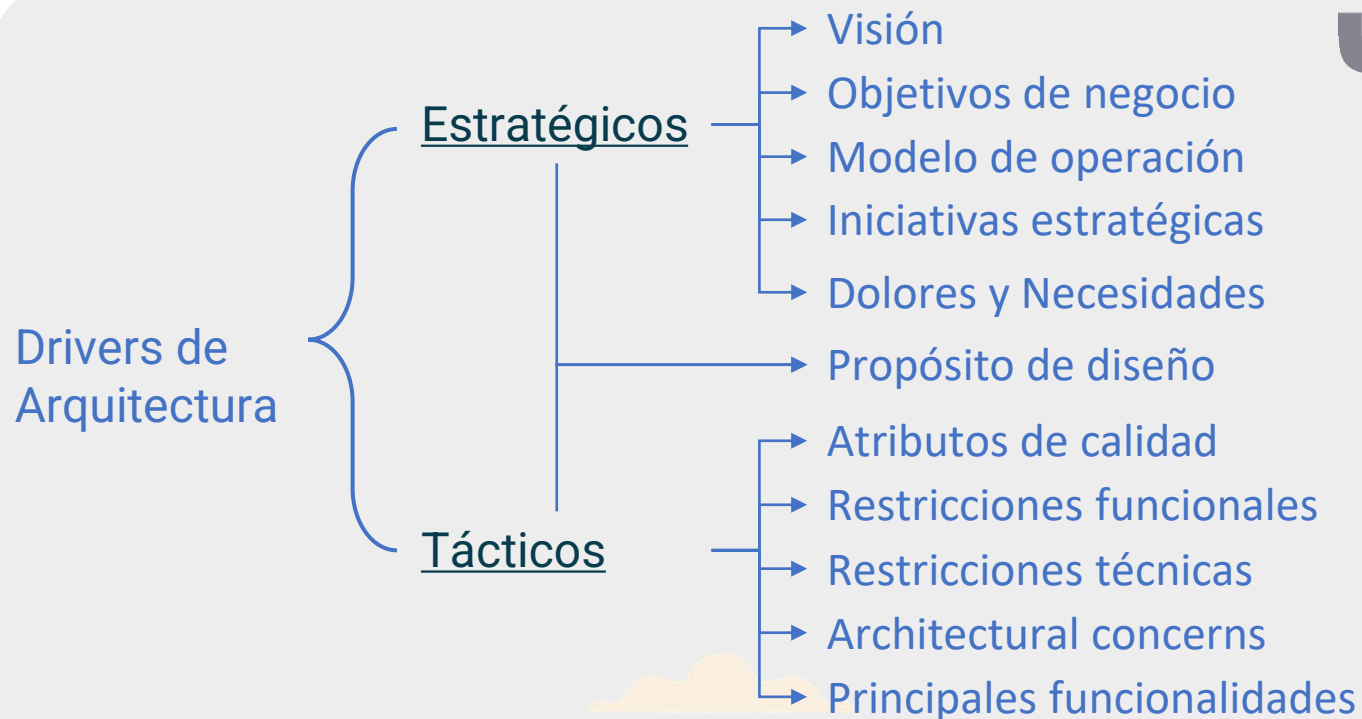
Drivers de Arquitectura

Estratégicos

Visión
Objetivos de negocio
Modelo de operación
Iniciativas estratégicas
Dolores y Necesidades

Propósito de diseño

Tácticos

Atributos de calidad
Restricciones funcionales
Restricciones técnicas
Architectural concerns
Principales funcionalidades